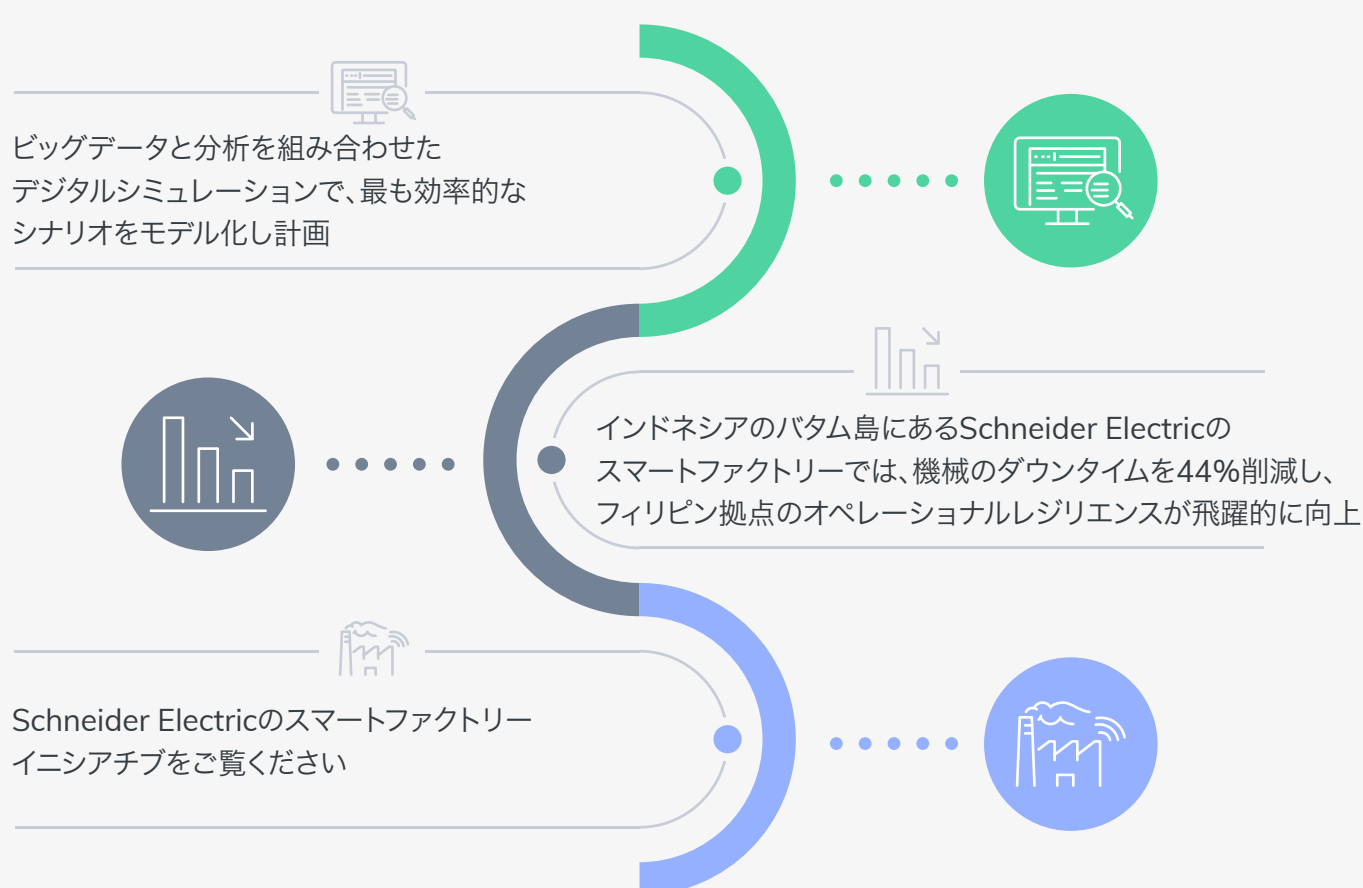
ビッグデータと分析を組み合わせたデジタルシミュレーションで、最も効率的なシナリオをモデル化し計画

インドネシアのバタム島にあるSchneider Electricのスマートファクトリーでは、機械のダウンタイムを44%削減し、フィリピン拠点のオペレーショナルレジリエンスが飛躍的に向上

Schneider Electricのスマートファクトリーイニシアチブをご覧ください